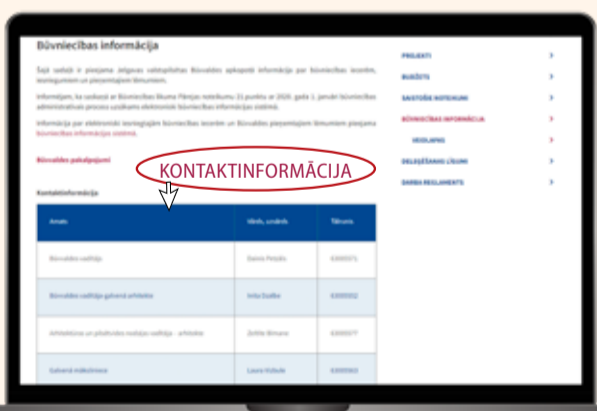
Būvniecības informācija

Šajā sadaļā ir pieejama Jelgavas valstspilsētas Būvvaldes apkopotā informācija par būvniecības iecerēm, ieceļojumiem un pieņemtajiem lēmumiem.

Informējam, ka saskaņā ar Būvniecības likuma Pārejas noteikumu 15.punktu ar 2020. gada 1. janvāri būvniecības administratīvais process uzsākams elektroniskā būvniecības informācijas sistēmā.

Informācija par elektroniski iesniegtajām būvniecības iecerēm un Būvvaldes pieņemtajiem lēmumiem pieejama būvniecības informācijas sistēmā.

Būvvaldes pakalpojumi

KONTAKTINFORMĀCIJA

Kontaktinformācija

| Amats | Vārds, uzvārds | Tālrunis |
|---|---|---|
| Būvvaldes vadītājs | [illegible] | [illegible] |
| Būvvaldes vadītāja galvenā arhitekte | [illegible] | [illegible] |
| Arhitektūras un pilsētvides nodaļas vadītāja - arhitekte | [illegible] | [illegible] |
| Galvenā inženiere | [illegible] | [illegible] |

PROJEKTI
BUDŽETS
SAISTOŠIE NOTEIKUMI
BŪVNIECĪBAS INFORMĀCIJA
SEDLAPNG
DELEĢĒŠANAS LĪGUMI
DARBA REGLAMENTS